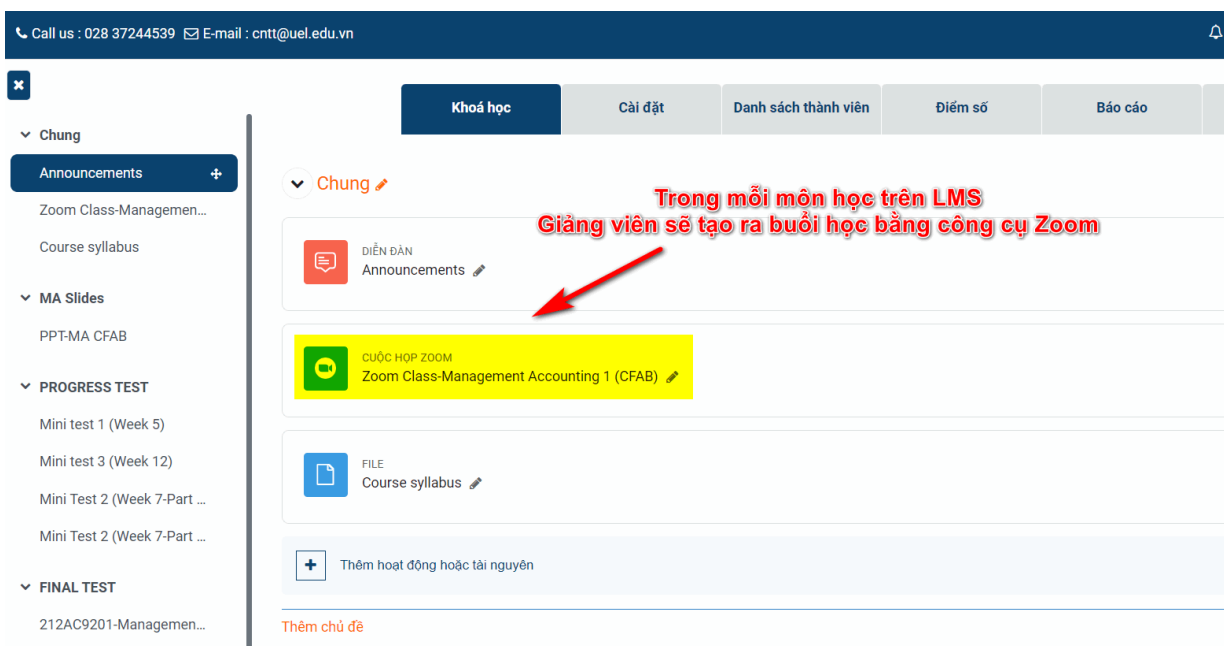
Call us : 028 37244539 E-mail : cntt@uel.edu.vn

Chung
Announcements
Zoom Class-Managemen...
Course syllabus

MA Slides
PPT-MA CFAB

PROGRESS TEST
Mini test 1 (Week 5)
Mini test 3 (Week 12)
Mini Test 2 (Week 7-Part ...
Mini Test 2 (Week 7-Part ...

FINAL TEST
212AC9201-Managemen...

Khoá học | Cài đặt | Danh sách thành viên | Điểm số | Báo cáo

Chung

Trong mỗi môn học trên LMS
Giảng viên sẽ tạo ra buổi học bằng công cụ Zoom

DIỄN ĐÀN
Announcements

CUỘC HỌP ZOOM
Zoom Class-Management Accounting 1 (CFAB)

FILE
Course syllabus

Thêm hoạt động hoặc tài nguyên

Thêm chủ đề